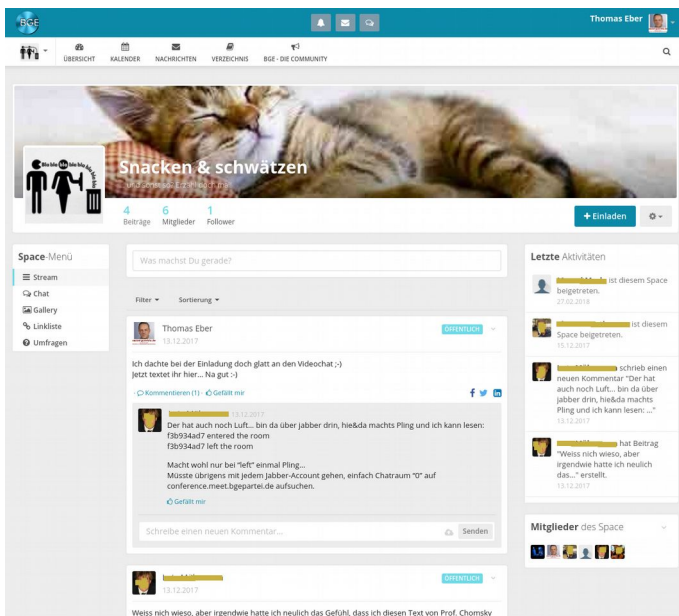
BGE

Thomas Eber

ÜBERSICHT KALENDER NACHRICHTEN VERZEICHNIS BGE - DIE COMMUNITY

Snacken & schwätzen
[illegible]

4 Beiträge 6 Mitglieder 1 Follower

+ Einladen

Space-Menü
Stream
Chat
Gallery
Linkliste
Umfragen

Was machst Du gerade?

Filter Sortierung

Thomas Eber
13.12.2017
ÖFFENTLICH

Ich dachte bei der Einladung doch glatt an den Videochat ;-)
Jetzt textet ihr hier... Na gut :-)

Kommentieren (1) · Gefällt mir

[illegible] 13.12.2017
Der hat auch noch Luft... bin da über jabber drin, hie&da machts Pling und ich kann lesen:
f3b934ad7 entered the room
f3b934ad7 left the room

Macht wohl nur bei "left" einmal Pling...
Müsste übrigens mit jedem Jabber-Account gehen, einfach Chatraum "0" auf conference.meet.bgepartei.de aufsuchen.
Gefällt mir

Schreibe einen neuen Kommentar... Senden

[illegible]
13.12.2017
ÖFFENTLICH

Weiss nich wieso, aber irgendwie hatte ich neulich das Gefühl, dass ich diesen Text von Prof. Chomsky

Letzte Aktivitäten

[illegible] ist diesem Space beigetreten.
27.02.2018

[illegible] ist diesem Space beigetreten.
13.12.2017

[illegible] schrieb einen neuen Kommentar "Der hat auch noch Luft... bin da über jabber drin, hie&da machts Pling und ich kann lesen: ..."
13.12.2017

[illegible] hat Beitrag "Weiss nich wieso, aber irgendwie hatte ich neulich das..." erstellt.
13.12.2017

Mitglieder des Space